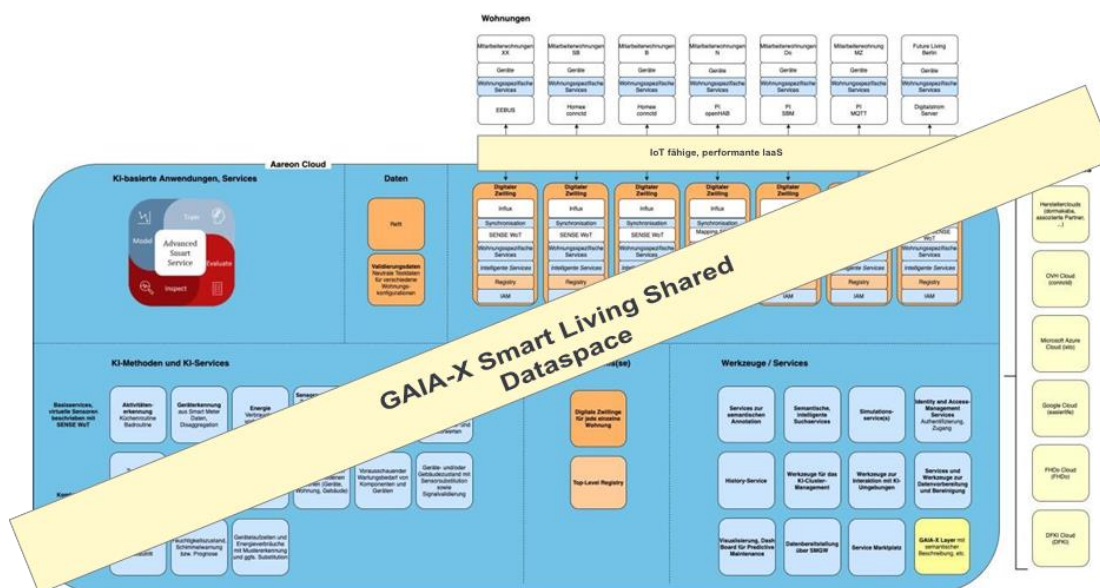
Wohnungen

Mitarbeiterwohnungen XX
Geräte
Wohnungsspezifische Services
EEBUS

Mitarbeiterwohnungen SB
Geräte
Wohnungsspezifische Services
Homee connctd

Mitarbeiterwohnungen B
Geräte
Wohnungsspezifische Services
Homee connctd

Mitarbeiterwohnungen N
Geräte
Wohnungsspezifische Services
PI openHAB

Mitarbeiterwohnungen Do
Geräte
Wohnungsspezifische Services
PI SBM

Mitarbeiterwohnung MZ
Geräte
Wohnungsspezifische Services
PI MQTT

Future Living Berlin
Geräte
Wohnungsspezifische Services
Digitalstrom Server

IoT fähige, performante IaaS

Aareon Cloud

KI-basierte Anwendungen, Services

Model
Train
Advanced Smart Service
Evaluate
Inspect

Daten

Fett

Validierungsdaten
Neutrale Testdaten für verschiedene Wohnungskonfigurationen

Digitaler Zwilling
Influx
Synchronisation
SENSE WoT
Wohnungsspezifische Services
Intelligente Services
Registry
IAM

Digitaler Zwilling
Influx
Synchronisation
SENSE WoT
Wohnungsspezifische Services
Intelligente Services
Registry
IAM

Digitaler Zwilling
Influx
Synchronisation
SENSE WoT
Wohnungsspezifische Services
Intelligente Services
Registry
IAM

Digitaler Zwilling
Influx
Synchronisation
Mapping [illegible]
Wohnungsspezifische Services
IAM

Digitaler Zwilling
Registry
IAM

WoT
Intelligente Services
Registry
IAM

Wohnungsspezifische Services
Intelligente Services
Registry
IAM

Herstellerclouds (dormakaba, assoziierte Partner, ...)

OVH Cloud (connctd)

Microsoft Azure Cloud (ekb)

Google Cloud (easierlife)

FHDo Cloud (FHDo)

DFKI Cloud (DFKI)

KI-Methoden und KI-Services

Basisservices, virtuelle Sensoren beschrieben mit SENSE WoT

Aktivitätenerkennung
Küchenroutine Badroutine

Geräterkennung
aus Smart Meter Daten, Disaggregation

Energie
Verbrauch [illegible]

Sensor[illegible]

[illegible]

Komp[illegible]

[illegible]

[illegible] Modellen (Geräte, Wohnung, Gebäude)

Vorausschauender Wartungsbedarf von Komponenten und Geräten

Geräte- und/oder Gebäudezustand mit Sensorsubstitution sowie Signalvalidierung

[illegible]

Feuchtigkeitszustand, Schimmelwarnung bzw. Prognose

Gerätezustand und Energieverbräuche mit Mustererkennung und ggfs. Substitution

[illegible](se)

Digitale Zwillinge für jede einzelne Wohnung

Top-Level Registry

Werkzeuge / Services

Services zur semantischen Annotation

Semantische, intelligente Suchservices

Simulationsservice(s)

Identity and Access-Management Services
Authentifizierung, Zugang

History-Service

Werkzeuge für das KI-Cluster-Management

Werkzeuge zur Interaktion mit KI-Umgebungen

Services und Werkzeuge zur Datenvorbereitung und Bereinigung

Visualisierung, Dash Board für Predictive Maintenance

Datenbereitstellung über SMGW

Service Marktplatz

GAIA-X Layer mit semantischer Beschreibung, etc.

GAIA-X Smart Living Shared Dataspace